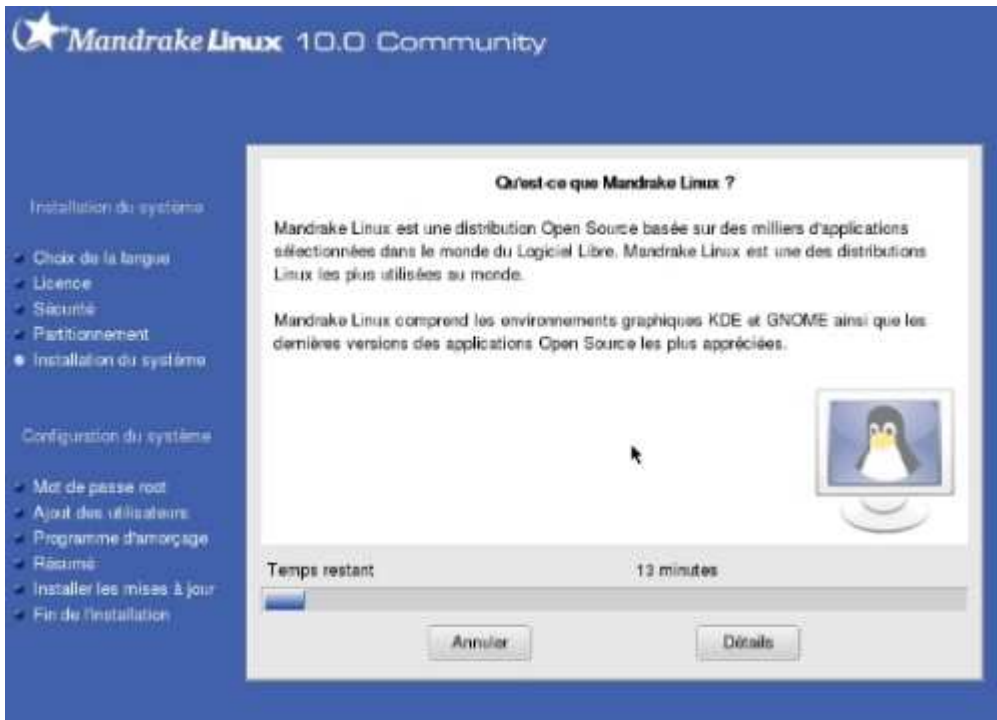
Mandrake Linux 10.0 Community

Installation du système

Choix de la langue
Licence
Sécurité
Partitionnement
Installation du système

Configuration du système

Mot de passe root
Ajout des utilisateurs
Programme d'amorçage
Résumé
Installer les mises à jour
Fin de l'installation

Qu'est-ce que Mandrake Linux ?

Mandrake Linux est une distribution Open Source basée sur des milliers d'applications sélectionnées dans le monde du Logiciel Libre. Mandrake Linux est une des distributions Linux les plus utilisées au monde.

Mandrake Linux comprend les environnements graphiques KDE et GNOME ainsi que les dernières versions des applications Open Source les plus appréciées.

Temps restant
13 minutes

Annuler
Détails